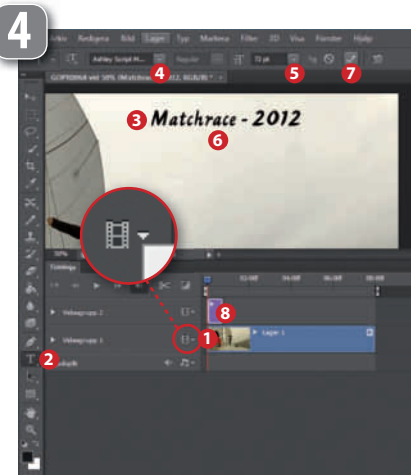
4

Arkiv Redigera Bild Lager Typ Markera Filter 3D Visa Fönster Hjälp

Ashley Script M... Regular 72 pt

GOPR0068.wbl 50% (Matchrace - 2012, RGB/8) *

4 5 7

Matchrace - 2012

3 6

50%

Tidslinje

00 02:00f 04:00f 06:00f

8

Videogrupp 2

Videogrupp 1

1

Lager 1

Ljudspår

2

T